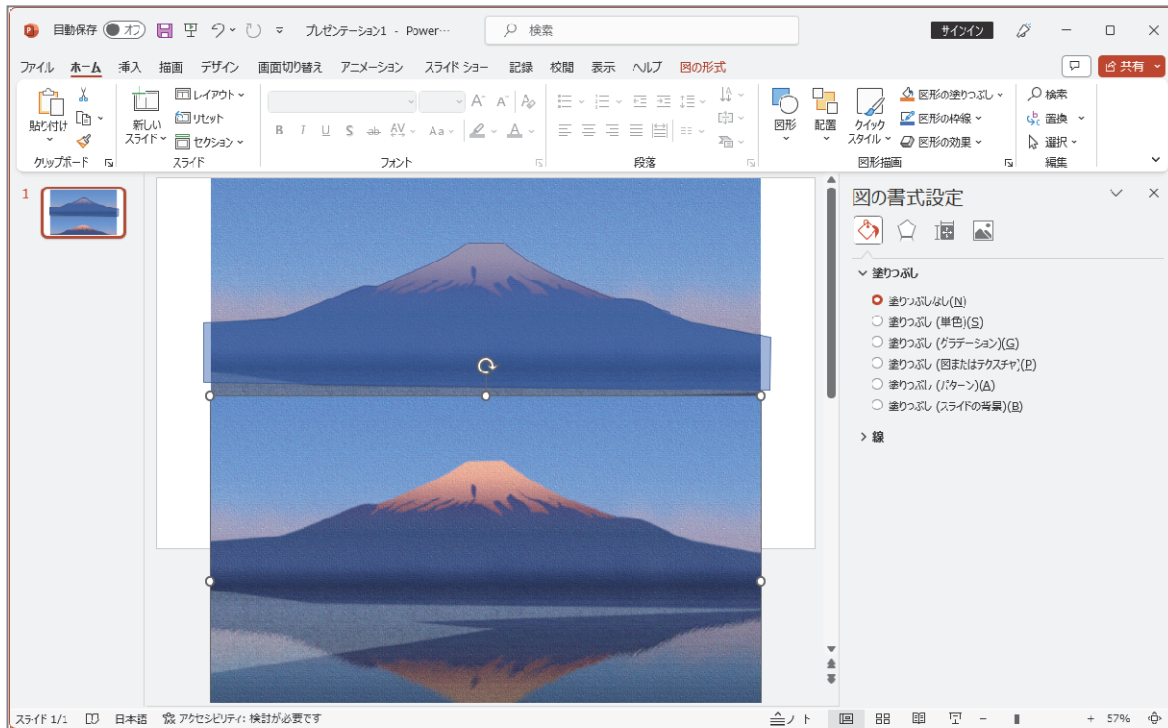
自動保存 オフ プレゼンテーション1 - Power… 検索 サインイン

ファイル ホーム 挿入 描画 デザイン 画面切り替え アニメーション スライド ショー 記録 校閲 表示 ヘルプ 図の形式 共有

貼り付け クリップボード 新しいスライド レイアウト リセット セクション スライド フォント 段落 図形 配置 クイックスタイル 図形の塗りつぶし 図形の枠線 図形の効果 図形描画 検索 置換 選択 編集

1

図の書式設定

塗りつぶし
塗りつぶしなし(N)
塗りつぶし (単色)(S)
塗りつぶし (グラデーション)(G)
塗りつぶし (図またはテクスチャ)(P)
塗りつぶし (パターン)(A)
塗りつぶし (スライドの背景)(B)

線

スライド 1/1 日本語 アクセシビリティ: 検討が必要です ノート 57%